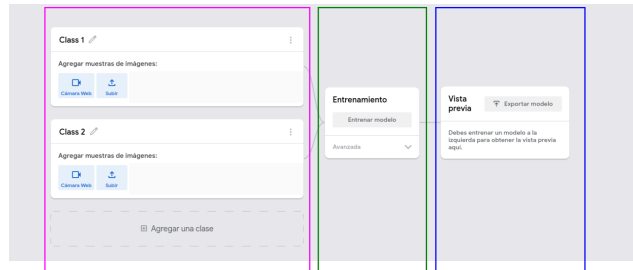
Class 1

Agregar muestras de imágenes:

Cámara Web
Subir

Class 2

Agregar muestras de imágenes:

Cámara Web
Subir

Agregar una clase

Entrenamiento

Entrenar modelo

Avanzada

Vista previa

Exportar modelo

Debes entrenar un modelo a la izquierda para obtener la vista previa aquí.